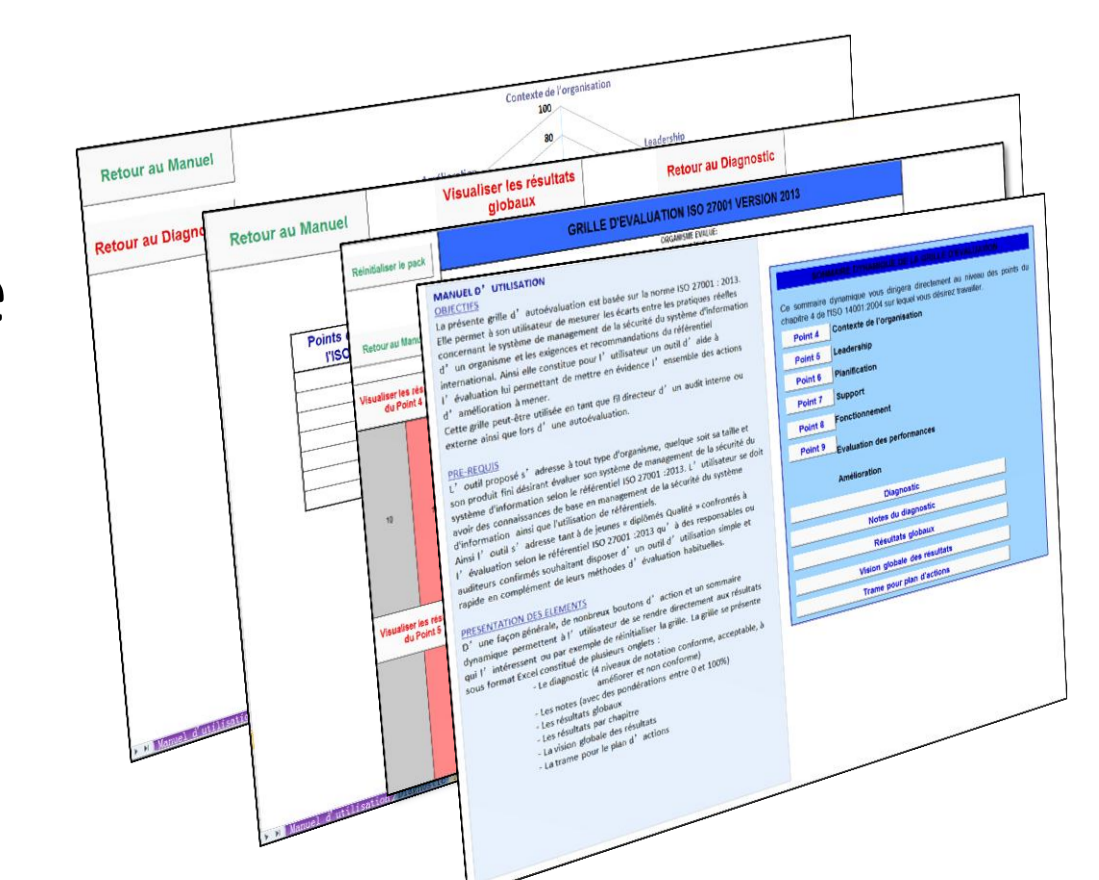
Contexte de l'organisation
100
80
Leadership

Retour au Manuel
Retour au Diagno

Retour au Manuel
Visualiser les résultats globaux
Retour au Diagnostic

Réinitialiser le pack
Retour au Manu
Points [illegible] l'ISO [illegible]
Visualiser les rés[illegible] du Point 4
10
Visualiser les rés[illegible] du Point 5

GRILLE D'EVALUATION ISO 27001 VERSION 2013
ORGANISME EVALUE:

MANUEL D' UTILISATION
OBJECTIFS
La présente grille d' autoévaluation est basée sur la norme ISO 27001 : 2013. Elle permet à son utilisateur de mesurer les écarts entre les pratiques réelles concernant le système de management de la sécurité du système d'information d' un organisme et les exigences et recommandations du référentiel international. Ainsi elle constitue pour l' utilisateur un outil d' aide à l' évaluation lui permettant de mettre en évidence l' ensemble des actions d' amélioration à mener.
Cette grille peut-être utilisée en tant que f3 directeur d' un audit interne ou externe ainsi que lors d' une autoévaluation.

PRE-REQUIS
L' outil proposé s' adresse à tout type d'organisme, quelque soit sa taille et son produit fini désirant évaluer son système de management de la sécurité du système d'information selon le référentiel ISO 27001 :2013. L' utilisateur se doit avoir des connaissances de base en management de la sécurité du système d'information ainsi que l'utilisation de référentiels.
Ainsi l' outil s' adresse tant à de jeunes « diplômés Qualité » confrontés à l' évaluation selon le référentiel ISO 27001 :2013 qu' à des responsables ou auditeurs confirmés souhaitant disposer d' un outil d' utilisation simple et rapide en complément de leurs méthodes d' évaluation habituelles.

PRESENTATION DES ELEMENTS
D' une façon générale, de nombreux boutons d' action et un sommaire dynamique permettent à l' utilisateur de se rendre directement aux résultats qui l' intéressent ou par exemple de réinitialiser la grille. La grille se présente sous format Excel constitué de plusieurs onglets :
- Le diagnostic (4 niveaux de notation conforme, acceptable, à améliorer et non conforme)
- Les notes (avec des pondérations entre 0 et 100%)
- Les résultats globaux
- Les résultats par chapitre
- La vision globale des résultats
- La trame pour le plan d' actions

SOMMAIRE DYNAMIQUE DE LA GRILLE D'EVALUATION
Ce sommaire dynamique vous dirigera directement au niveau des points du chapitre 4 de l'ISO 14001:2004 sur lequel vous désirez travailler.
Point 4 Contexte de l'organisation
Point 5 Leadership
Point 6 Planification
Point 7 Support
Point 8 Fonctionnement
Point 9 Evaluation des performances
Amélioration
Diagnostic
Notes du diagnostic
Résultats globaux
Vision globale des résultats
Trame pour plan d'actions

Manuel d'utilisation
Manuel d'utilisation